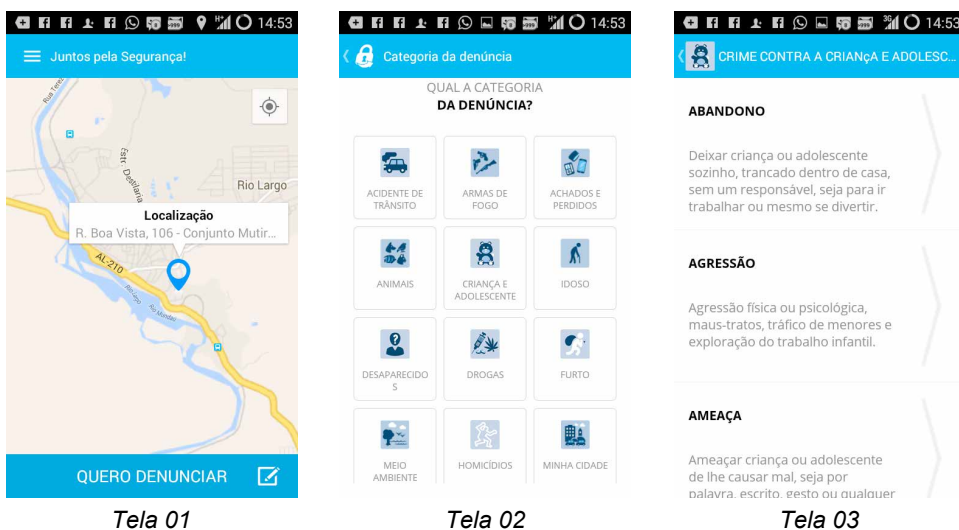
14:53

Juntos pela Segurança!

Rua Tere

Estr. Destilaria

Rio Largo

Localização

R. Boa Vista, 106 - Conjunto Mutir...

AL-210

QUERO DENUNCIAR

Tela 01

14:53

Categoria da denúncia

QUAL A CATEGORIA
DA DENÚNCIA?

| ACIDENTE DE TRÂNSITO | ARMAS DE FOGO | ACHADOS E PERDIDOS |
|---|---|---|
| ANIMAIS | CRIANÇA E ADOLESCENTE | IDOSO |
| DESAPARECIDOS | DROGAS | FURTO |
| MEIO AMBIENTE | HOMICÍDIOS | MINHA CIDADE |

Tela 02

14:53

CRIME CONTRA A CRIANçA E ADOLESC...

ABANDONO

Deixar criança ou adolescente sozinho, trancado dentro de casa, sem um responsável, seja para ir trabalhar ou mesmo se divertir.

AGRESSÃO

Agressão física ou psicológica, maus-tratos, tráfico de menores e exploração do trabalho infantil.

AMEAÇA

Ameaçar criança ou adolescente de lhe causar mal, seja por palavra, escrito, gesto ou qualquer

Tela 03